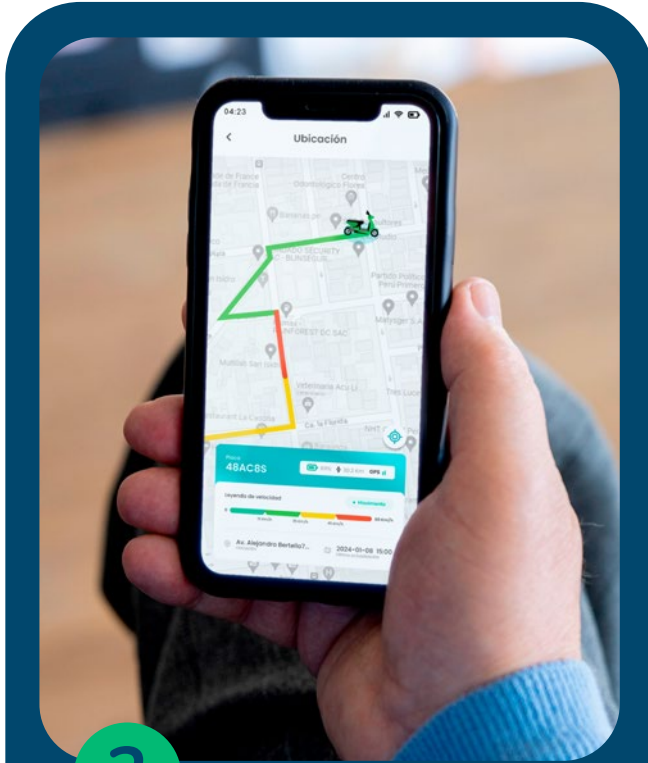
04:23

Ubicación

Odontológica Florez

Centro

Partido Político Perú Primero

Matyiger S.A.

Veterinaria Acu Li

Ca. la Florida

Placa

48AC8S

GPS

Leyenda de velocidad

Av. Alejandro Bertello 7...

2024-01-08 15:00

2